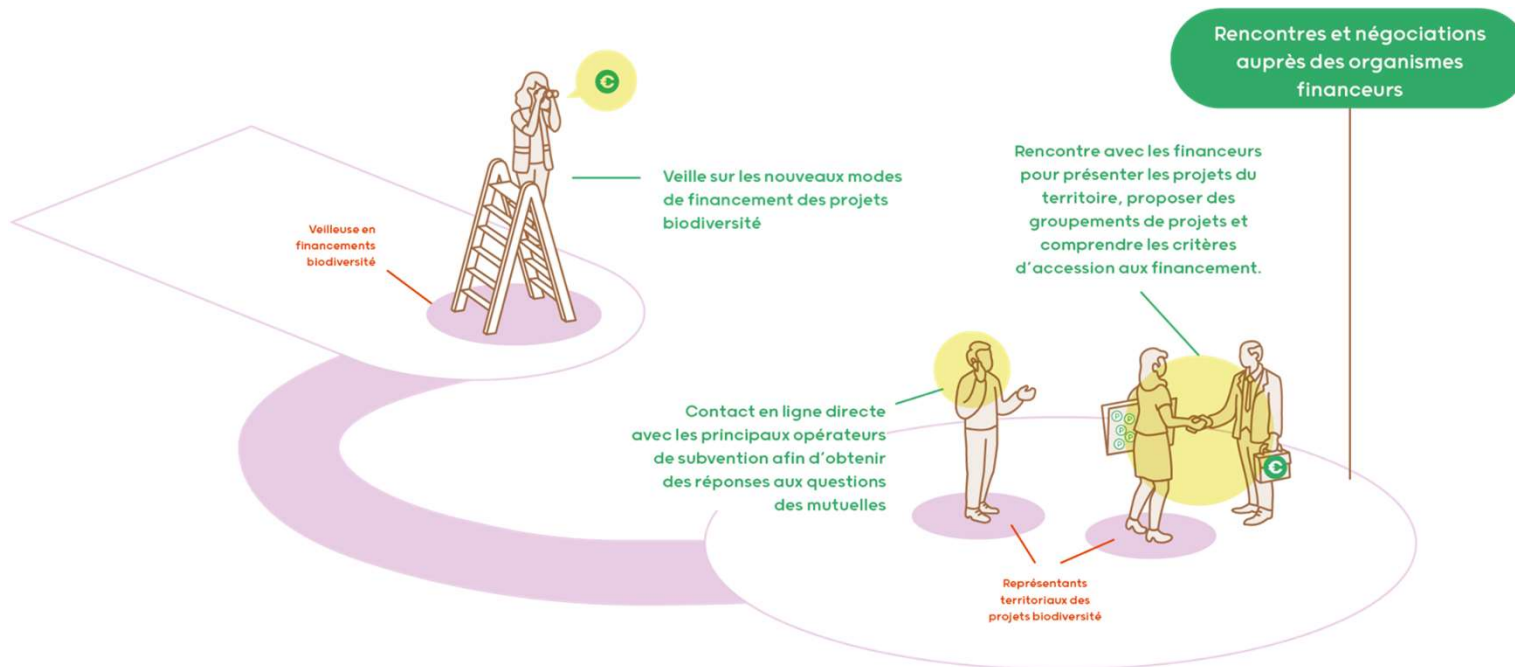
Rencontres et négociations auprès des organismes financeurs

Veilleuse en financements biodiversité

Veille sur les nouveaux modes de financement des projets biodiversité

Rencontre avec les financeurs pour présenter les projets du territoire, proposer des groupements de projets et comprendre les critères d'accession aux financement.

Contact en ligne directe avec les principaux opérateurs de subvention afin d'obtenir des réponses aux questions des mutuelles

Représentants territoriaux des projets biodiversité